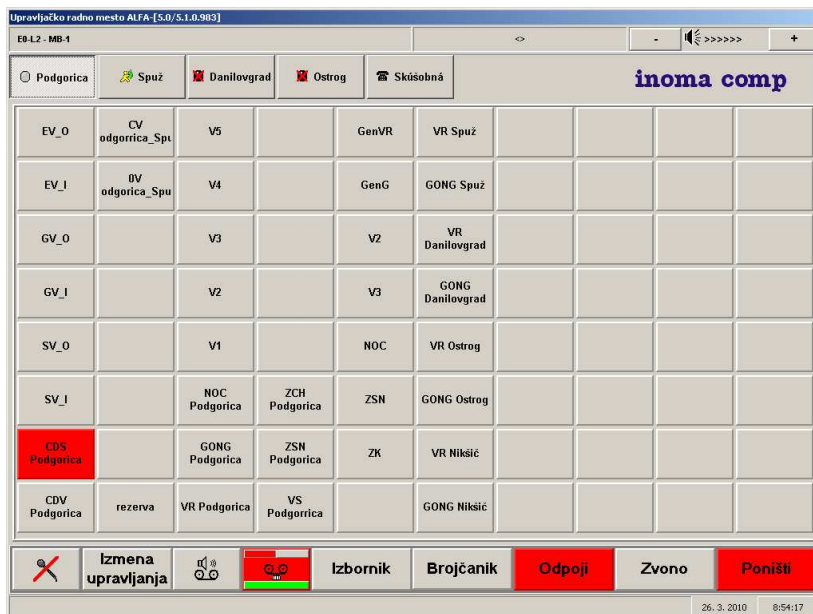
Upravljačko radno mesto ALFA-[5.0/5.1.0.983]

E0-L2 - MB-1 | <> | - | >>>>>> | +

Podgorica | Spuž | Danilovgrad | Ostrog | Skúšobná

inoma comp

| EV_O | CV odgorrica_Spu | V5 | | GenVR | VR Spuž | | | | |
|---|---|---|---|---|---|---|---|---|---|
| EV_I | 0V odgorica_Spu | V4 | | GenG | GONG Spuž | | | | |
| GV_O | | V3 | | V2 | VR Danilovgrad | | | | |
| GV_I | | V2 | | V3 | GONG Danilovgrad | | | | |
| SV_O | | V1 | | NOC | VR Ostrog | | | | |
| SV_I | | NOC Podgorica | ZCH Podgorica | ZSN | GONG Ostrog | | | | |
| CDS Podgorica | | GONG Podgorica | ZSN Podgorica | ZK | VR Nikšić | | | | |
| CDV Podgorica | rezerva | VR Podgorica | VS Podgorica | | GONG Nikšić | | | | |

Izmena upravljanja | Izbornik | Brojčanik | Odpoji | Zvono | Poništi

26. 3. 2010 | 8:54:17